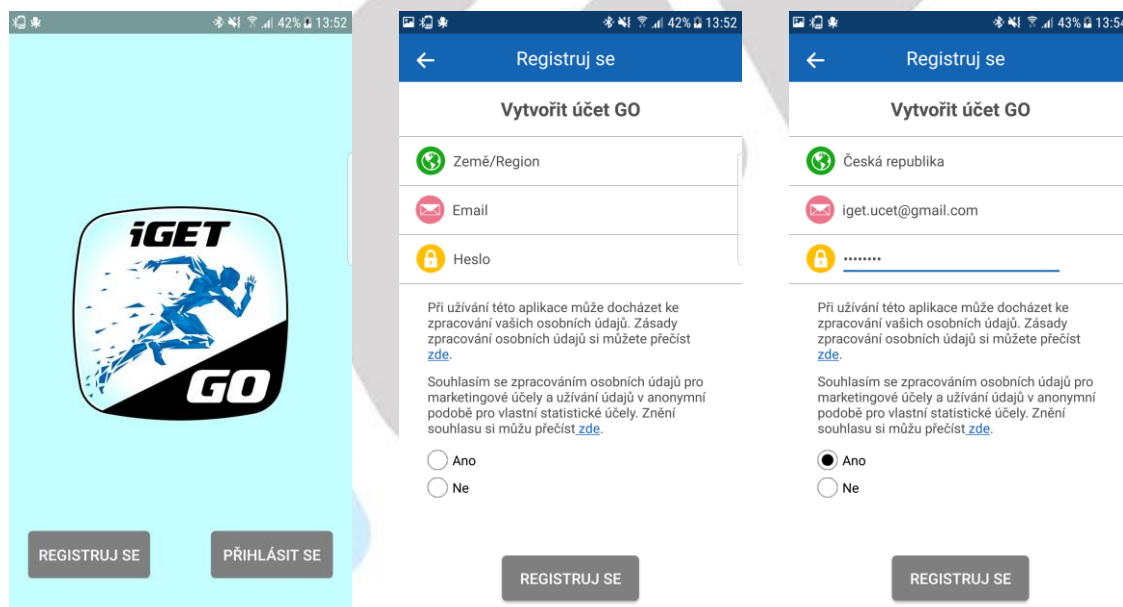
42% 13:52

iGET
GO

REGISTRUJ SE
PŘIHLÁSIT SE

42% 13:52

Registruj se

Vytvořit účet GO

Země/Region
Email
Heslo

Při užívání této aplikace může docházet ke zpracování vašich osobních údajů. Zásady zpracování osobních údajů si můžete přečíst zde.

Souhlasím se zpracováním osobních údajů pro marketingové účely a užívání údajů v anonymní podobě pro vlastní statistické účely. Znění souhlasu si můžu přečíst zde.

Ano
Ne

REGISTRUJ SE

43% 13:54

Registruj se

Vytvořit účet GO

Česká republika
iget.ucet@gmail.com
••••••••

Při užívání této aplikace může docházet ke zpracování vašich osobních údajů. Zásady zpracování osobních údajů si můžete přečíst zde.

Souhlasím se zpracováním osobních údajů pro marketingové účely a užívání údajů v anonymní podobě pro vlastní statistické účely. Znění souhlasu si můžu přečíst zde.

Ano
Ne

REGISTRUJ SE